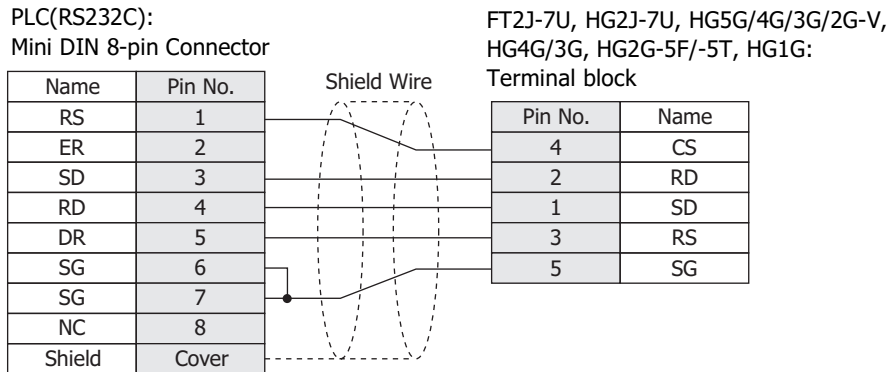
PLC(RS232C):
Mini DIN 8-pin Connector

| Name | Pin No. |
|---|---|
| RS | 1 |
| ER | 2 |
| SD | 3 |
| RD | 4 |
| DR | 5 |
| SG | 6 |
| SG | 7 |
| NC | 8 |
| Shield | Cover |

Shield Wire

FT2J-7U, HG2J-7U, HG5G/4G/3G/2G-V, HG4G/3G, HG2G-5F/-5T, HG1G:
Terminal block

| Pin No. | Name |
|---|---|
| 4 | CS |
| 2 | RD |
| 1 | SD |
| 3 | RS |
| 5 | SG |